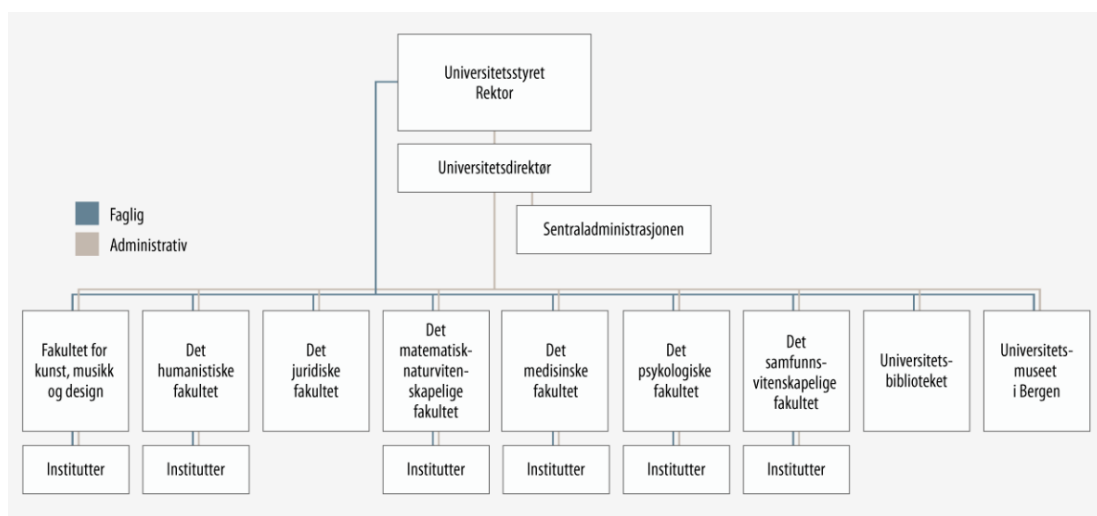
Universitetsstyret
Rektor

Universitetsdirektør

Sentraladministrasjonen

Faglig
Administrativ

Fakultet for kunst, musikk og design

Det humanistiske fakultet

Det juridiske fakultet

Det matematisk-naturvitenskapelige fakultet

Det medisinske fakultet

Det psykologiske fakultet

Det samfunnsvitenskapelige fakultet

Universitetsbiblioteket

Universitetsmuseet i Bergen

Institutter

Institutter

Institutter

Institutter

Institutter

Institutter